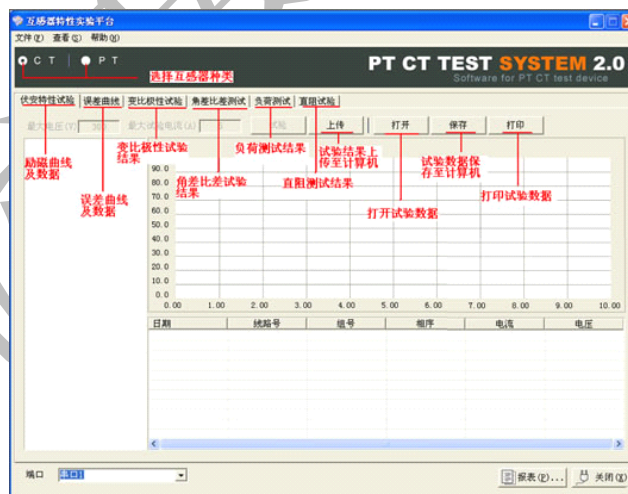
互感器特性实验平台

文件(F) 查看(V) 帮助(H)

C T　P T

PT CT TEST SYSTEM 2.0
Software for PT CT test device

选择互感器种类

伏安特性试验 误差曲线 变比极性试验 角差比差测试 负荷测试 直阻试验

最大电压(V) 300 最大试验电流(A) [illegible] 试验 上传 打开 保存 打印

励磁曲线及数据

误差曲线及数据

变比极性试验结果

角差比差试验结果

负荷测试结果

试验结果上传至计算机

直阻测试结果

打开试验数据

试验数据保存至计算机

打印试验数据

90.0
80.0
70.0
60.0
50.0
40.0
30.0
20.0
10.0
0.00

0.00 1.00 2.00 3.00 4.00 5.00 6.00 7.00 8.00 9.00 10.00

| 日期 | 线路号 | 组号 | 相序 | 电流 | 电压 |
|---|---|---|---|---|---|

端口 串口1

报表(R)... 关闭(X)